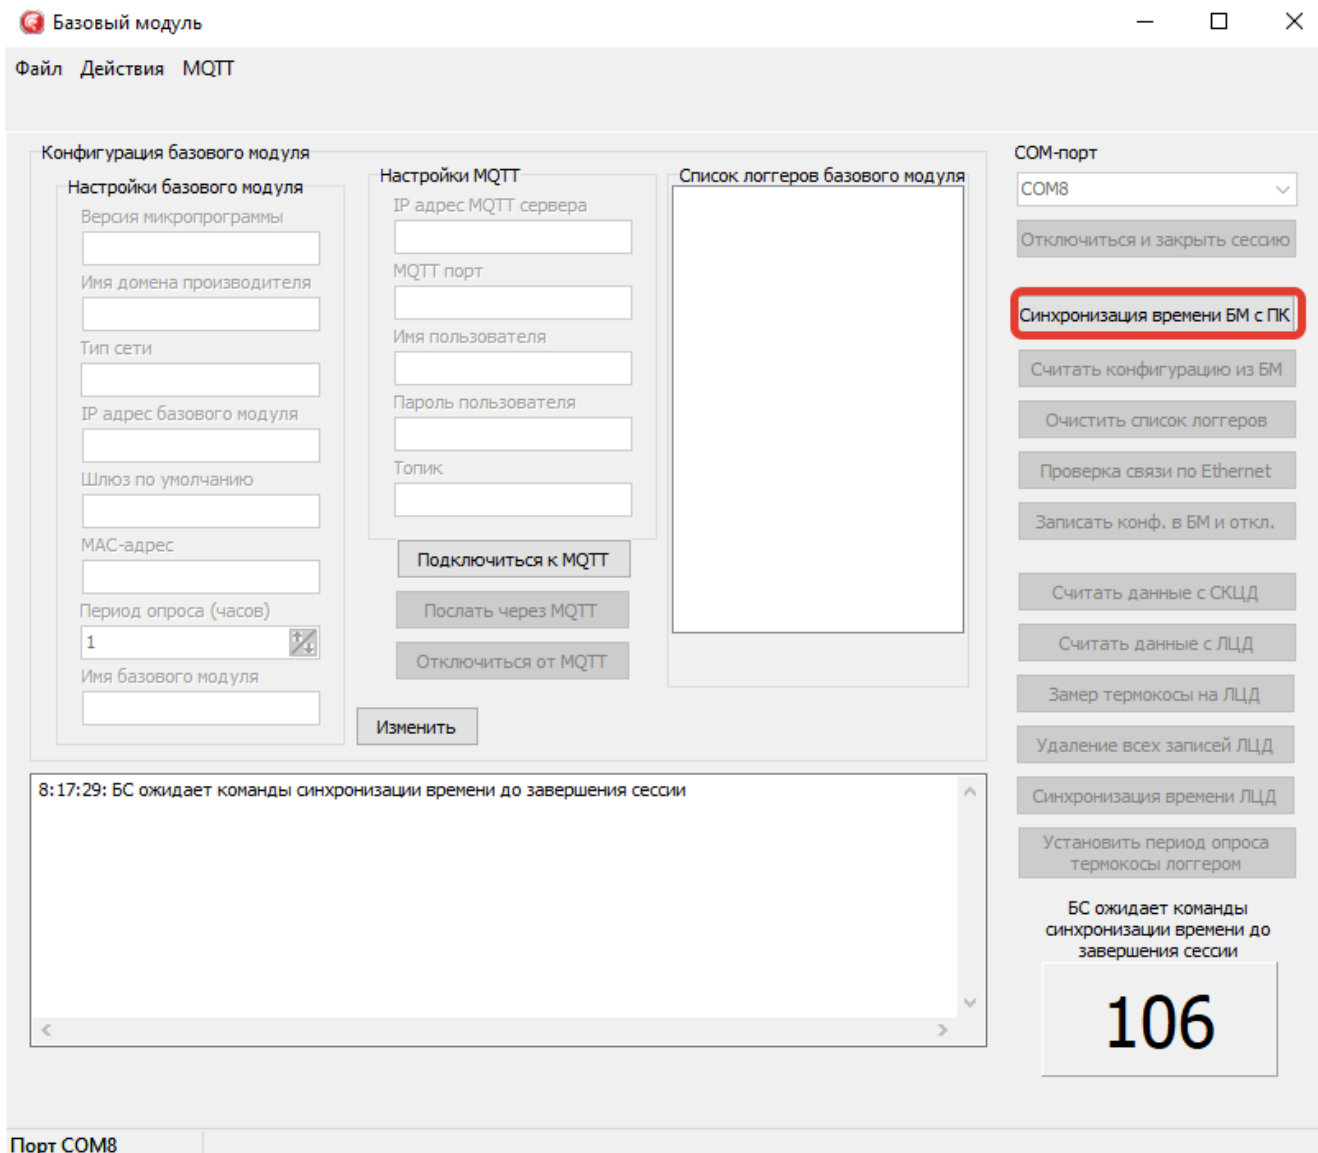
Базовый модуль

Файл Действия MQTT

Конфигурация базового модуля

Настройки базового модуля

Версия микропрограммы

Имя домена производителя

Тип сети

IP адрес базового модуля

Шлюз по умолчанию

MAC-адрес

Период опроса (часов)

1

Имя базового модуля

Настройки MQTT

IP адрес MQTT сервера

MQTT порт

Имя пользователя

Пароль пользователя

Топик

Подключиться к MQTT

Послать через MQTT

Отключиться от MQTT

Изменить

Список логгеров базового модуля

COM-порт

COM8

Отключиться и закрыть сессию

Синхронизация времени БМ с ПК

Считать конфигурацию из БМ

Очистить список логгеров

Проверка связи по Ethernet

Записать конф. в БМ и откл.

Считать данные с СКЦД

Считать данные с ЛЦД

Замер термокосы на ЛЦД

Удаление всех записей ЛЦД

Синхронизация времени ЛЦД

Установить период опроса термокосы логгером

8:17:29: БС ожидает команды синхронизации времени до завершения сессии

БС ожидает команды синхронизации времени до завершения сессии

106

Порт COM8